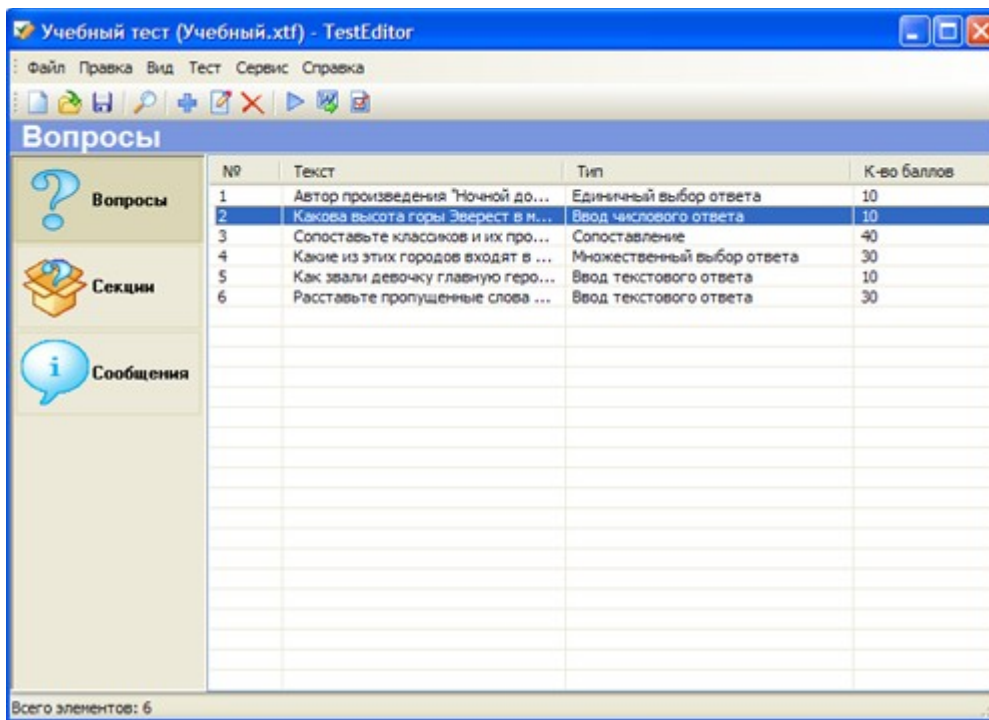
Учебный тест (Учебный.xtf) - TestEditor

Файл Правка Вид Тест Сервис Справка

Вопросы

Вопросы
Секции
Сообщения

| № | Текст | Тип | К-во баллов |
|---|---|---|---|
| 1 | Автор произведения "Ночной до... | Единичный выбор ответа | 10 |
| 2 | Какова высота горы Эверест в м... | Ввод числового ответа | 10 |
| 3 | Сопоставьте классиков и их про... | Сопоставление | 40 |
| 4 | Какие из этих городов входят в ... | Множественный выбор ответа | 30 |
| 5 | Как звали девочку главную геро... | Ввод текстового ответа | 10 |
| 6 | Расставьте пропущенные слова ... | Ввод текстового ответа | 30 |

Всего элементов: 6